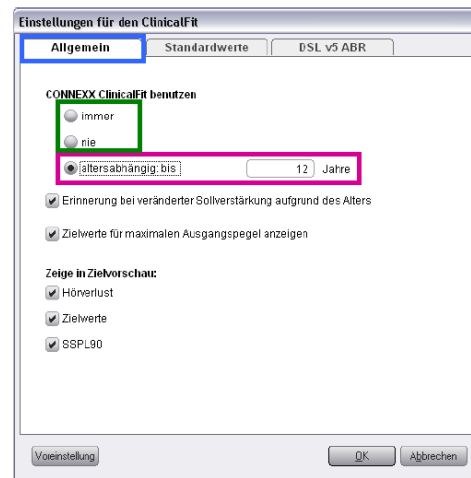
Einstellungen für den ClinicalFit

Allgemein
Standardwerte
DSL v5 ABR

CONNEXX ClinicalFit benutzen
immer
nie
altersabhängig: bis
12
Jahre

Erinnerung bei veränderter Sollverstärkung aufgrund des Alters

Zielwerte für maximalen Ausgangspegel anzeigen

Zeige in Zielvorschau:
Hörverlust
Zielwerte
SSPL90

Voreinstellung
OK
Abbrechen